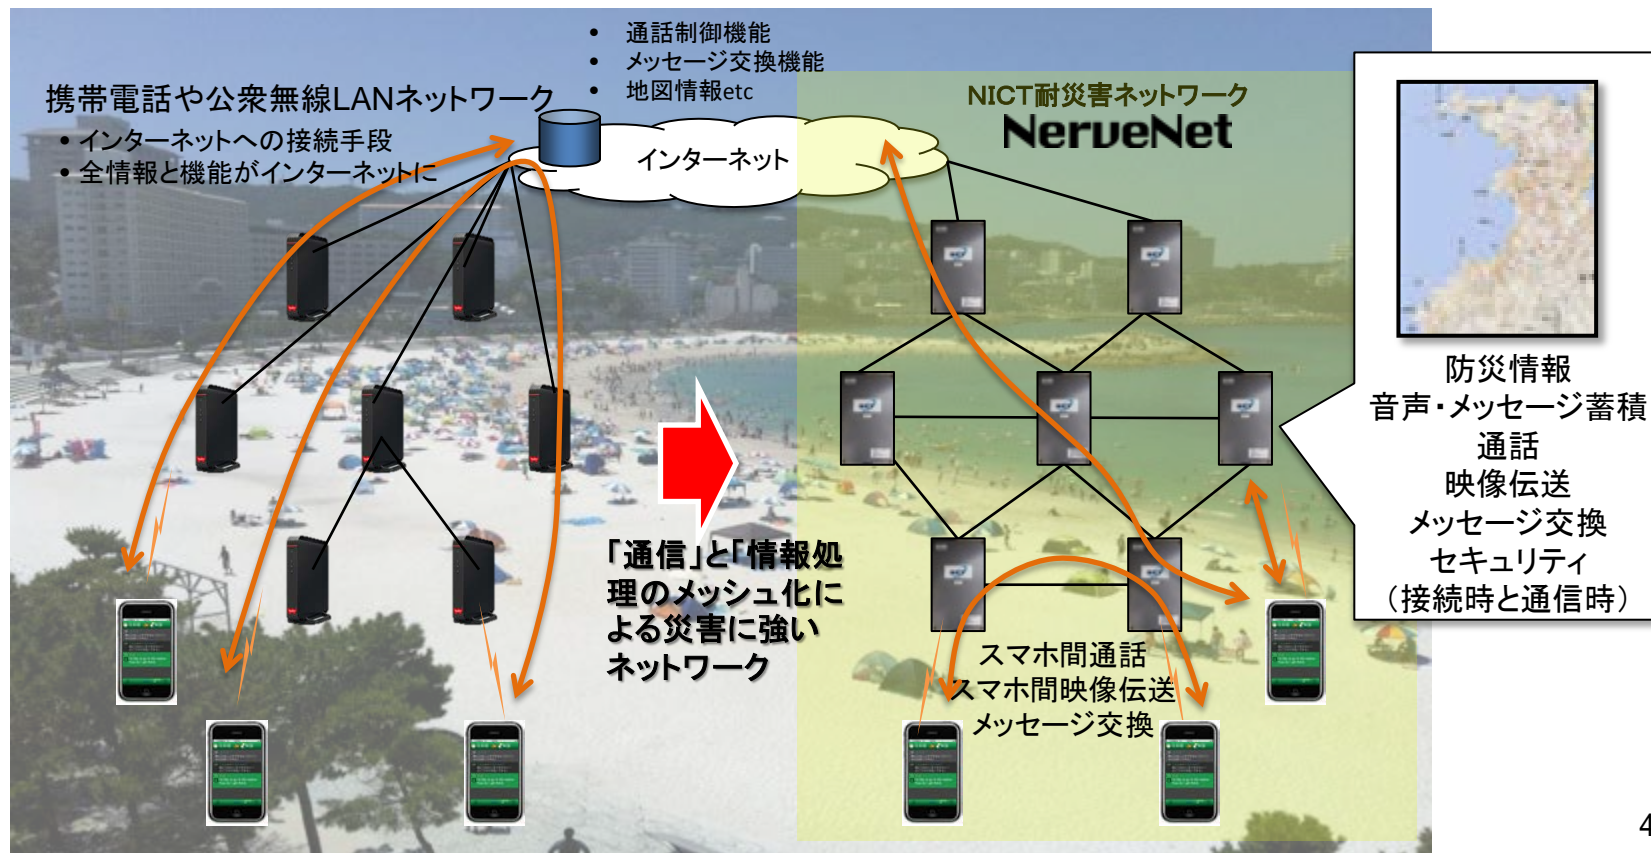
• 通話制御機能
• メッセージ交換機能
• 地図情報etc

携帯電話や公衆無線LANネットワーク
• インターネットへの接続手段
• 全情報と機能がインターネットに

インターネット

NICT耐災害ネットワーク
NerveNet

防災情報
音声・メッセージ蓄積
通話
映像伝送
メッセージ交換
セキュリティ
（接続時と通信時）

「通信」と「情報処理のメッシュ化による災害に強いネットワーク

スマホ間通話
スマホ間映像伝送
メッセージ交換

4